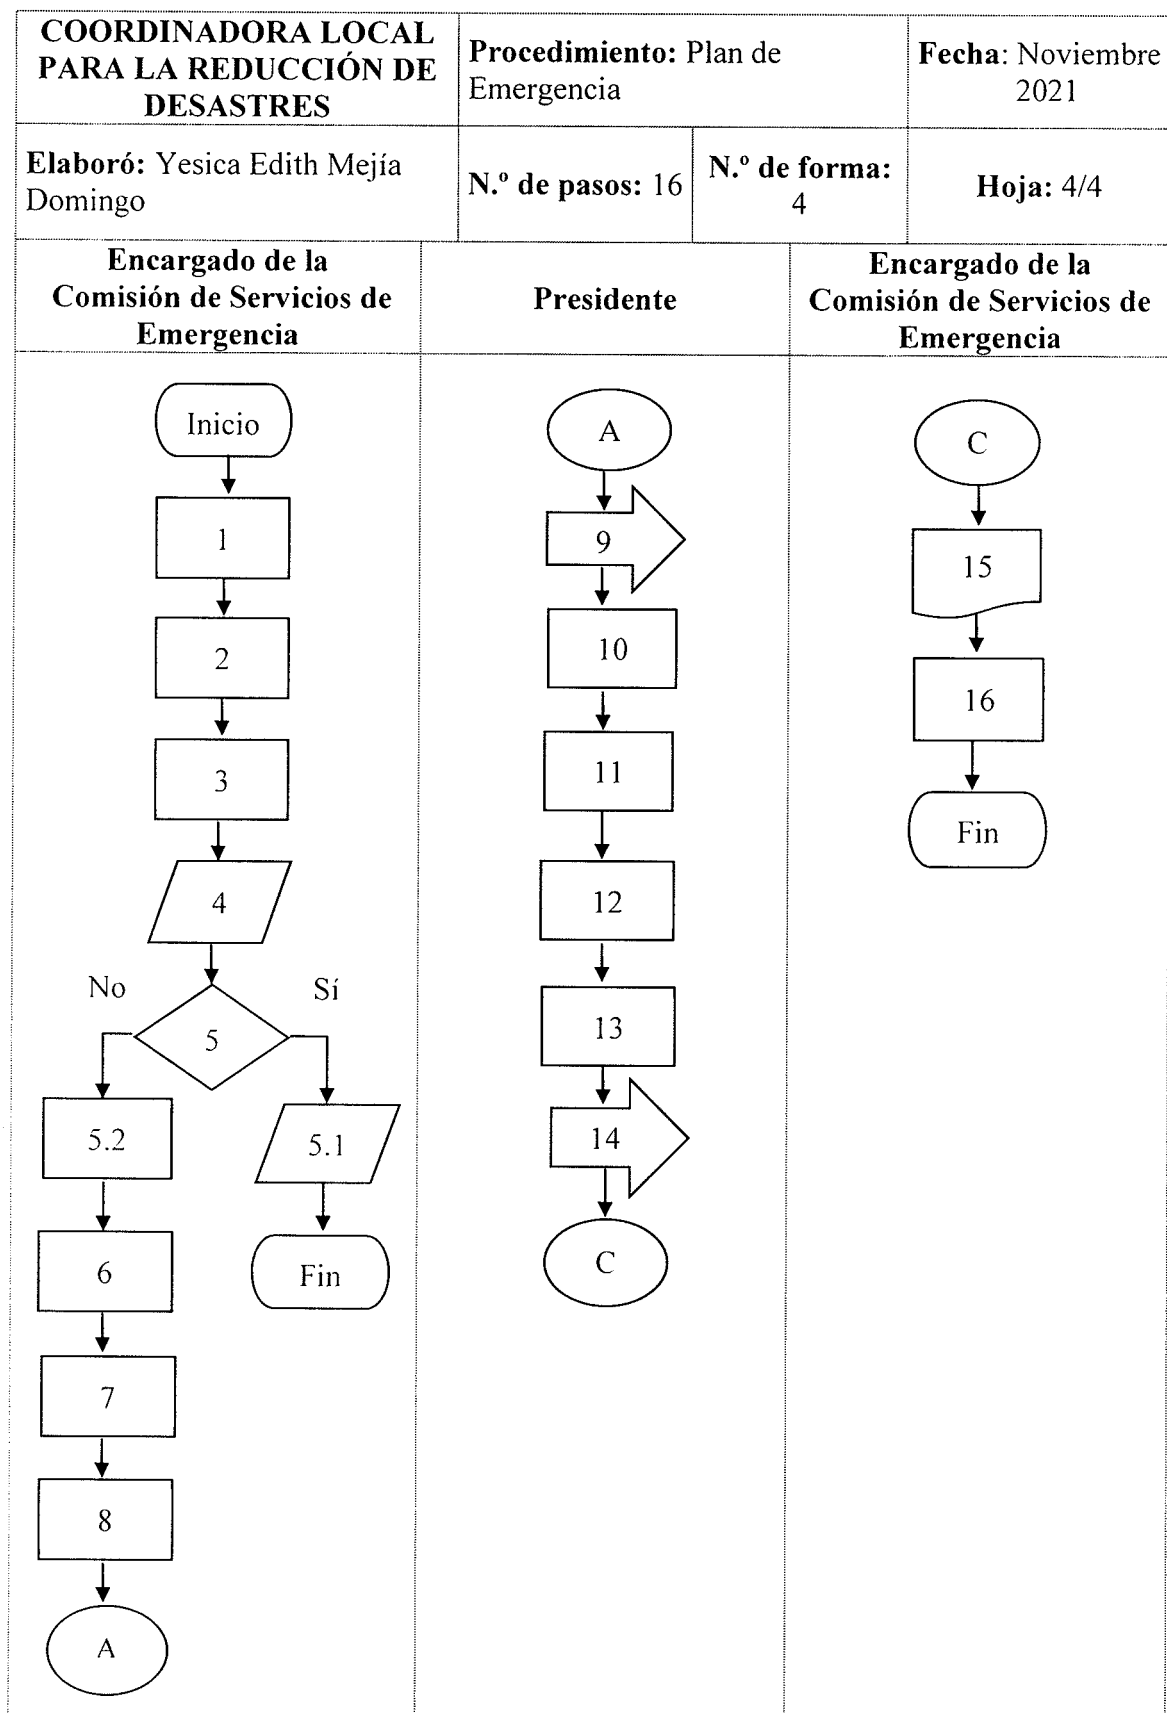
| COORDINADORA LOCAL PARA LA REDUCCIÓN DE DESASTRES | Procedimiento: Plan de Emergencia | | Fecha: Noviembre 2021 |
|---|---|---|---|
| Elaboró: Yesica Edith Mejía Domingo | N.º de pasos: 16 | N.º de forma: 4 | Hoja: 4/4 |

| Encargado de la Comisión de Servicios de Emergencia | Presidente | Encargado de la Comisión de Servicios de Emergencia |
|---|---|---|

Inicio
1
2
3
4
5
No
Sí
5.2
5.1
Fin
6
7
8
A

A
9
10
11
12
13
14
C

C
15
16
Fin